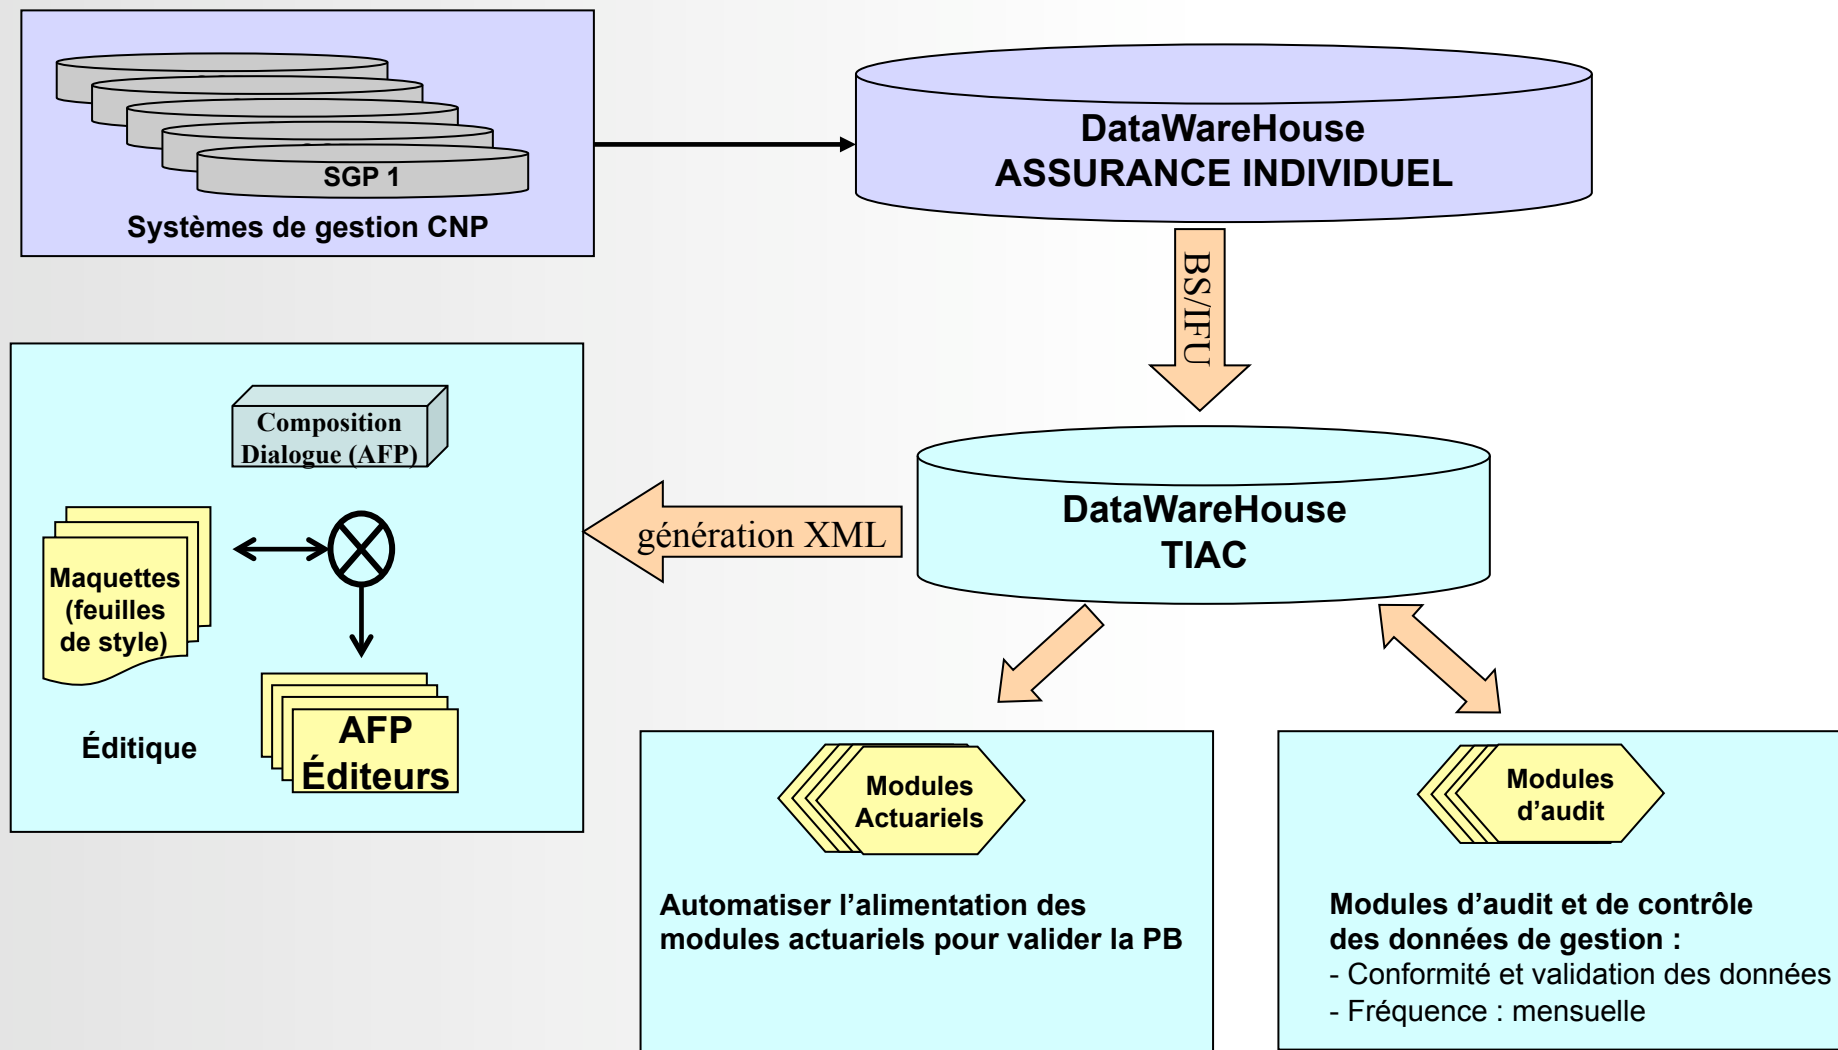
SGP 1
Systèmes de gestion CNP

DataWareHouse
ASSURANCE INDIVIDUEL

BS/IFU

Composition Dialogue (AFP)

Maquettes (feuilles de style)

AFP Éditeurs

Éditique

génération XML

DataWareHouse
TIAC

Modules Actuariels

Automatiser l'alimentation des modules actuariels pour valider la PB

Modules d'audit

Modules d'audit et de contrôle des données de gestion :
- Conformité et validation des données
- Fréquence : mensuelle